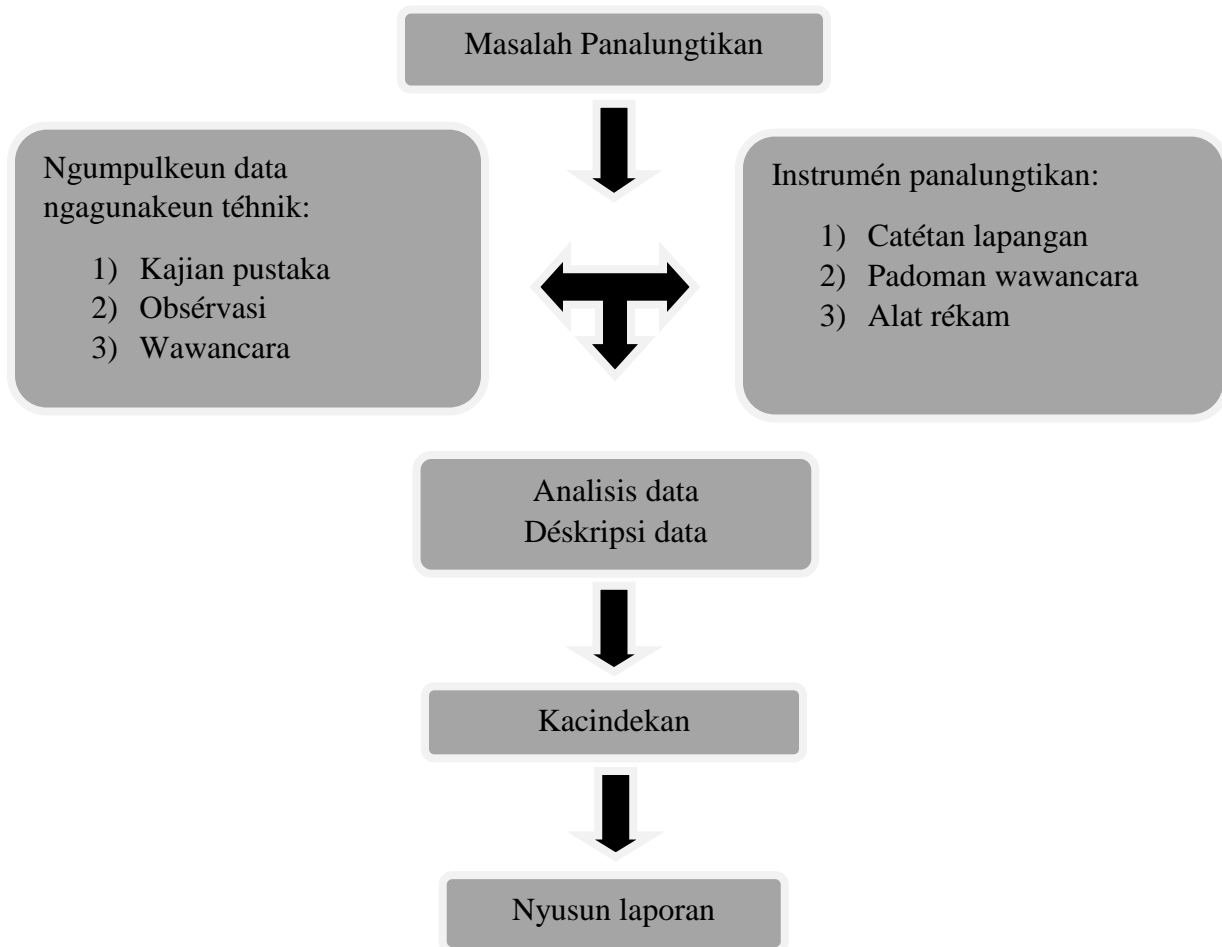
Masalah Panalungtikan

Ngumpulkeun data ngagunakeun téhnik:

1) Kajian pustaka
2) Obsérvasi
3) Wawancara

Instrumén panalungtikan:

1) Catétan lapangan
2) Padoman wawancara
3) Alat rékam

Analisis data
Déskripsi data

Kacindekan

Nyusun laporan